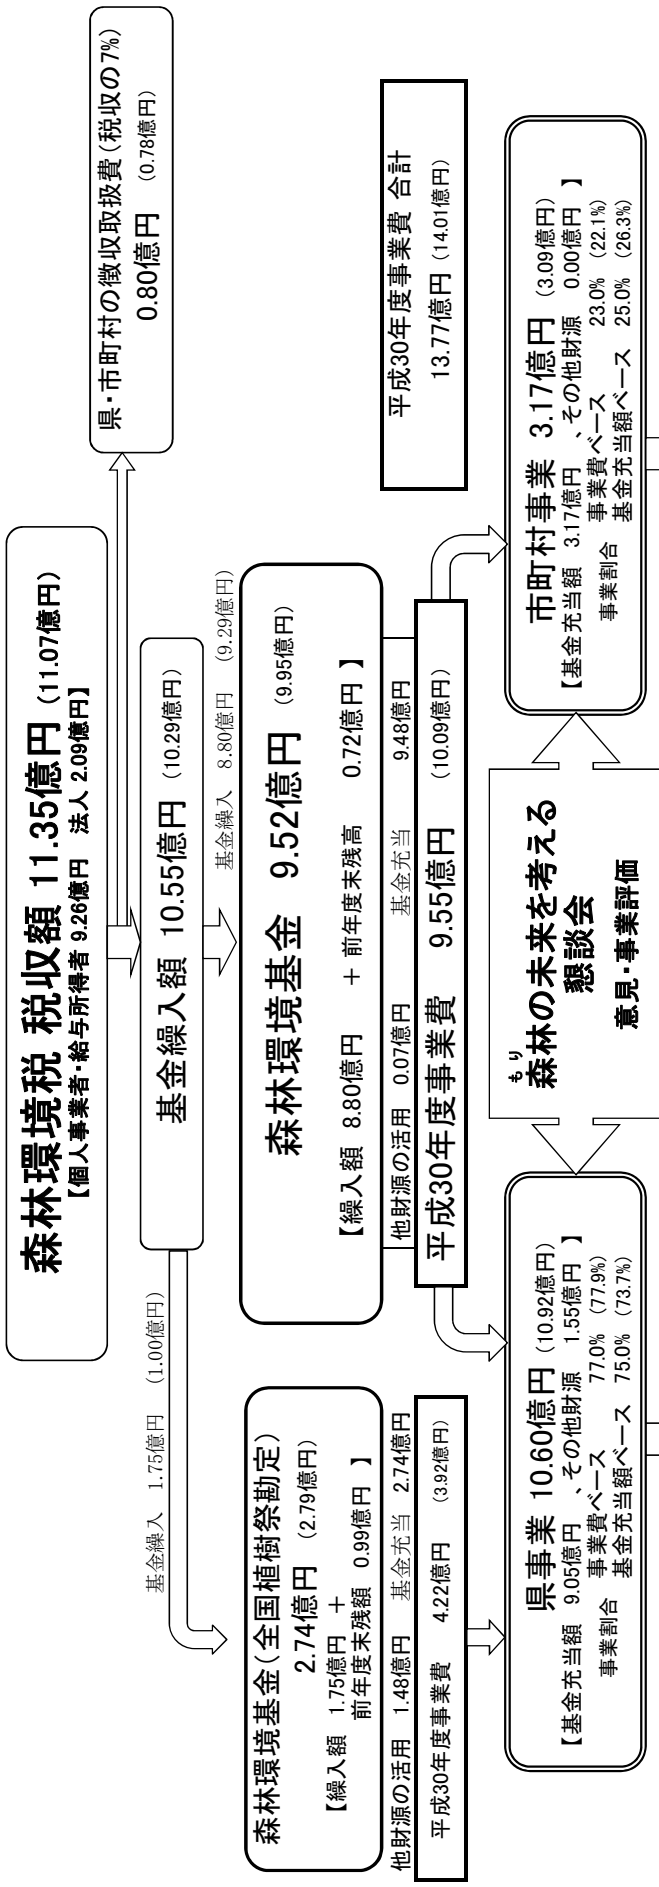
森林環境税 税収額 11.35億円（11.07億円）
【個人事業者・給与所得者 9.26億円 法人 2.09億円】

県・市町村の徴収取扱費（税収の7%）
0.80億円 （0.78億円）

基金繰入額 10.55億円 （10.29億円）

基金繰入 1.75億円 （1.00億円）

基金繰入 8.80億円 （9.29億円）

森林環境基金 9.52億円 （9.95億円）
【繰入額 8.80億円 ＋ 前年度末残高 0.72億円 】

他財源の活用 0.07億円 基金充当 9.48億円

平成30年度事業費 9.55億円 （10.09億円）

森林環境基金（全国植樹祭勘定）
2.74億円 （2.79億円）
【繰入額 1.75億円 ＋ 前年度末残高 0.99億円 】

他財源の活用 1.48億円 基金充当 2.74億円

平成30年度事業費 4.22億円 （3.92億円）

平成30年度事業費 合計
13.77億円 （14.01億円）

県事業 10.60億円（10.92億円）
【基金充当額 9.05億円 、その他財源 1.55億円 】
事業割合 事業費ベース 77.0% （77.9%）
基金充当額ベース 75.0% （73.7%）

もり
森林の未来を考える
懇談会
意見・事業評価

市町村事業 3.17億円 （3.09億円）
【基金充当額 3.17億円 、その他財源 0.00億円 】
事業割合 事業費ベース 23.0% （22.1%）
基金充当額ベース 25.0% （26.3%）